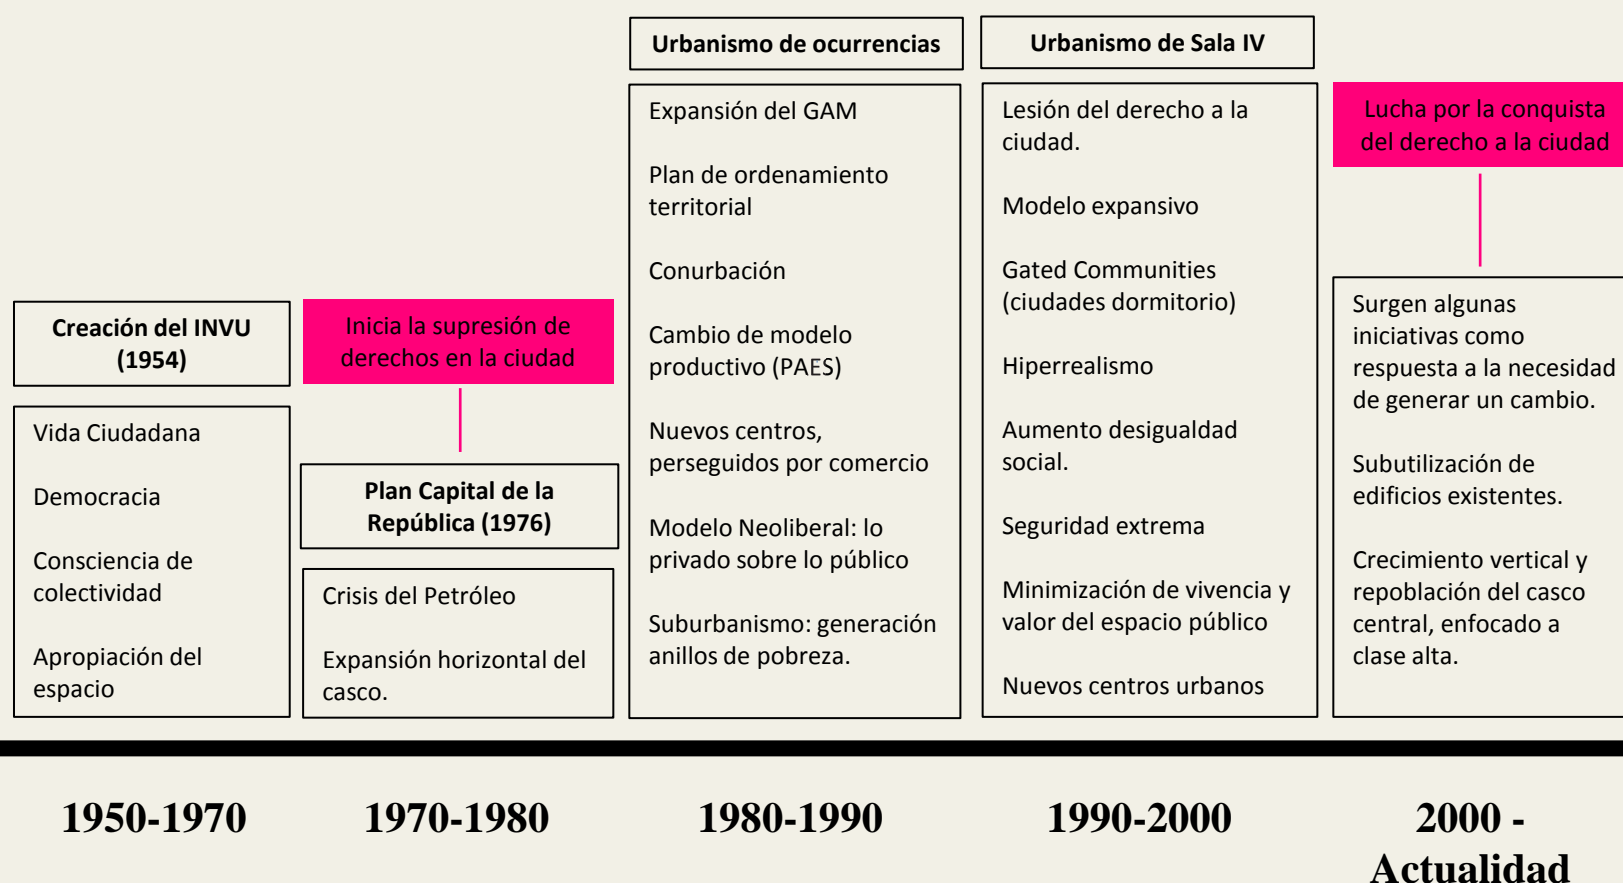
Creación del INVU (1954)

Vida Ciudadana

Democracia

Consciencia de colectividad

Apropiación del espacio

1950-1970

Inicia la supresión de derechos en la ciudad

Plan Capital de la República (1976)

Crisis del Petróleo

Expansión horizontal del casco.

1970-1980

Urbanismo de ocurrencias

Expansión del GAM

Plan de ordenamiento territorial

Conurbación

Cambio de modelo productivo (PAES)

Nuevos centros, perseguidos por comercio

Modelo Neoliberal: lo privado sobre lo público

Suburbanismo: generación anillos de pobreza.

1980-1990

Urbanismo de Sala IV

Lesión del derecho a la ciudad.

Modelo expansivo

Gated Communities (ciudades dormitorio)

Hiperrealismo

Aumento desigualdad social.

Seguridad extrema

Minimización de vivencia y valor del espacio público

Nuevos centros urbanos

1990-2000

Lucha por la conquista del derecho a la ciudad

Surgen algunas iniciativas como respuesta a la necesidad de generar un cambio.

Subutilización de edificios existentes.

Crecimiento vertical y repoblación del casco central, enfocado a clase alta.

2000 - Actualidad